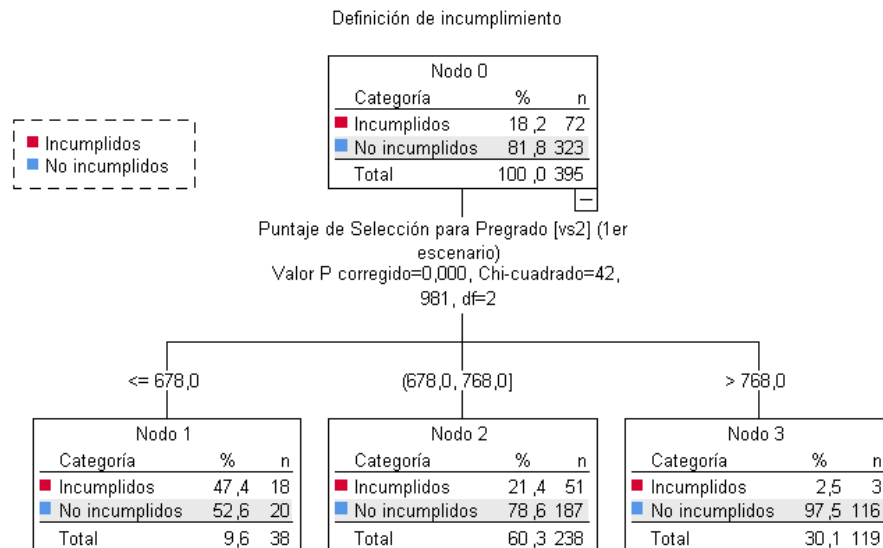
Definición de incumplimiento

Incumplidos
No incumplidos

Nodo 0

| Categoría | % | n |
|---|---|---|
| Incumplidos | 18,2 | 72 |
| No incumplidos | 81,8 | 323 |
| Total | 100,0 | 395 |

−

Puntaje de Selección para Pregrado [vs2] (1er escenario)
Valor P corregido=0,000, Chi-cuadrado=42,981, df=2

<= 678,0

(678,0, 768,0]

> 768,0

Nodo 1

| Categoría | % | n |
|---|---|---|
| Incumplidos | 47,4 | 18 |
| No incumplidos | 52,6 | 20 |
| Total | 9,6 | 38 |

Nodo 2

| Categoría | % | n |
|---|---|---|
| Incumplidos | 21,4 | 51 |
| No incumplidos | 78,6 | 187 |
| Total | 60,3 | 238 |

Nodo 3

| Categoría | % | n |
|---|---|---|
| Incumplidos | 2,5 | 3 |
| No incumplidos | 97,5 | 116 |
| Total | 30,1 | 119 |